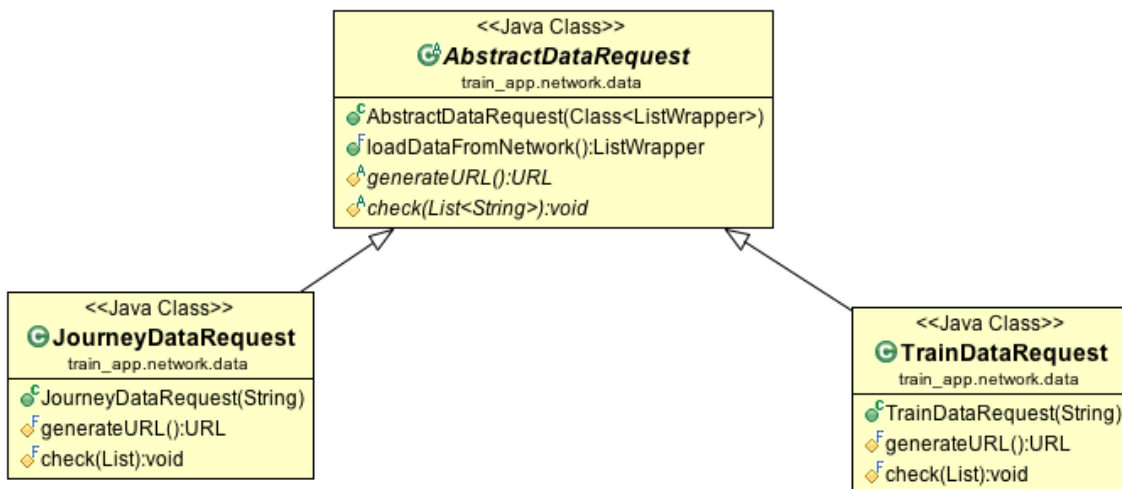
<<Java Class>>
AbstractDataRequest
train_app.network.data

AbstractDataRequest(Class<ListWrapper>)
loadDataFromNetwork():ListWrapper
generateURL():URL
check(List<String>):void

<<Java Class>>
JourneyDataRequest
train_app.network.data

JourneyDataRequest(String)
generateURL():URL
check(List):void

<<Java Class>>
TrainDataRequest
train_app.network.data

TrainDataRequest(String)
generateURL():URL
check(List):void